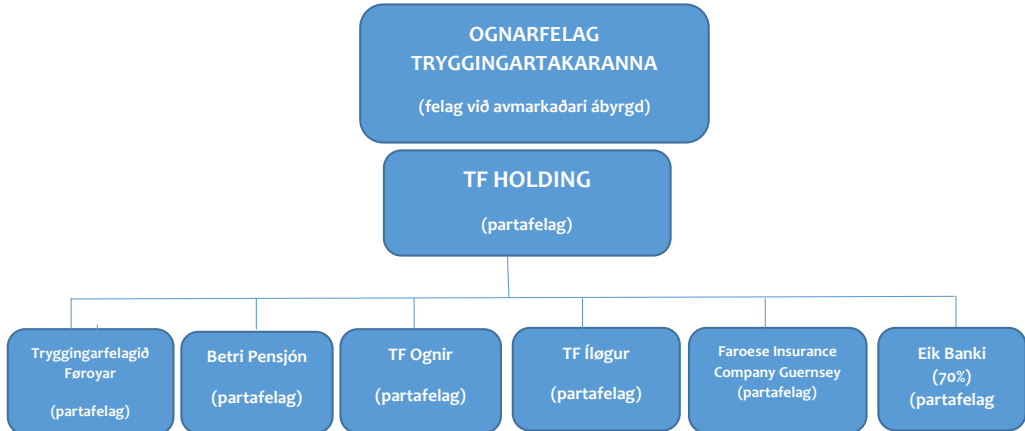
OGNARFELAG TRYGGINGARTAKARANNA

(felag við avmarkaðari ábyrgd)

TF HOLDING

(partafelag)

Tryggingarfelagið Føroyar

(partafelag)

Betri Pensjón

(partafelag)

TF Ognir

(partafelag)

TF Íløgur

(partafelag)

Faroese Insurance Company Guernsey
(partafelag)

Eik Banki
(70%)
(partafelag